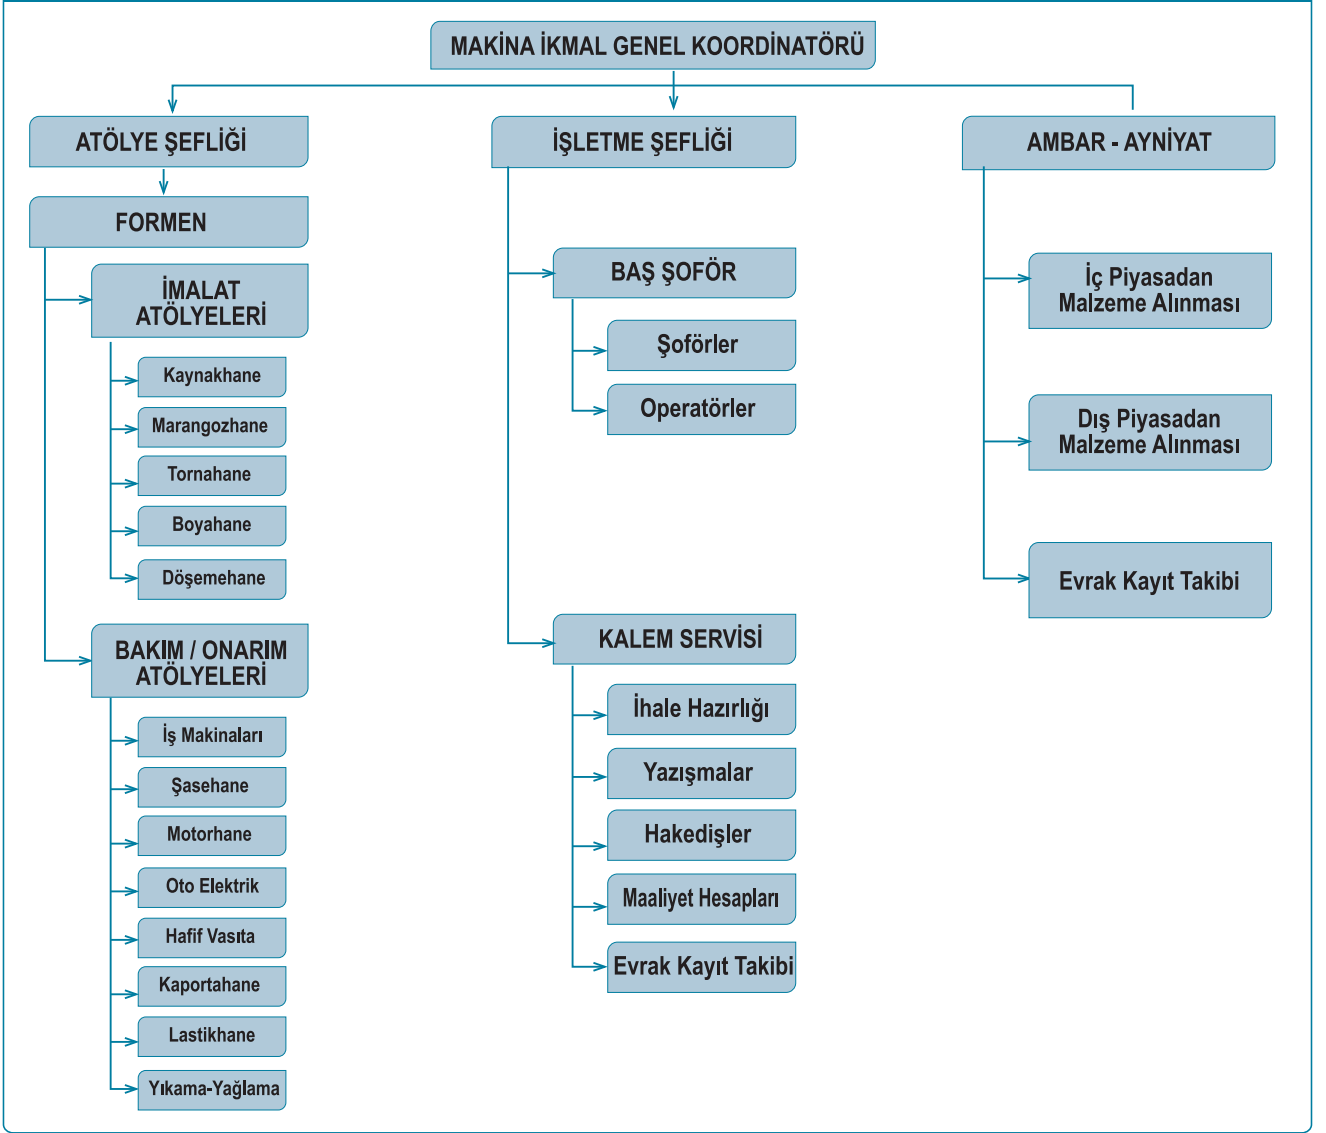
MAKİNA İKMAL GENEL KOORDİNATÖRÜ

ATÖLYE ŞEFLİĞİ

FORMEN

İMALAT ATÖLYELERİ

Kaynakhane

Marangozhane

Tornahane

Boyahane

Döşemehane

BAKIM / ONARIM ATÖLYELERİ

İş Makinaları

Şasehane

Motorhane

Oto Elektrik

Hafif Vasıta

Kaportahane

Lastikhane

Yıkama-Yağlama

İŞLETME ŞEFLİĞİ

BAŞ ŞOFÖR

Şoförler

Operatörler

KALEM SERVİSİ

İhale Hazırlığı

Yazışmalar

Hakedişler

Maaliyet Hesapları

Evrak Kayıt Takibi

AMBAR - AYNİYAT

İç Piyasadan Malzeme Alınması

Dış Piyasadan Malzeme Alınması

Evrak Kayıt Takibi